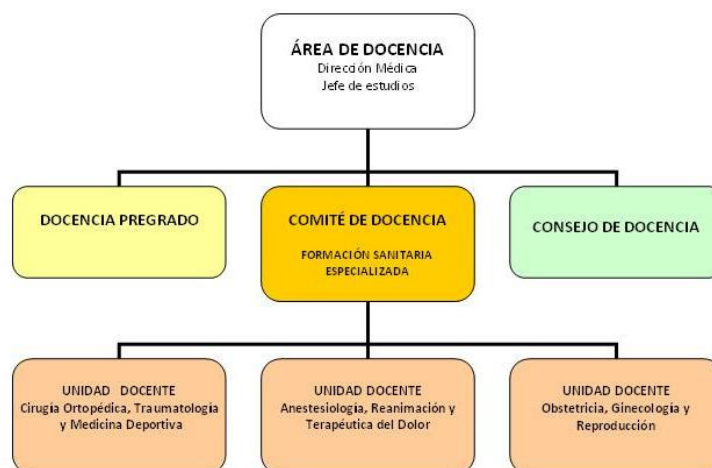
ÁREA DE DOCENCIA
Direcdón Médica
Jefe de estudios

DOCENCIA PREGRADO

COMITÉ DE DOCENCIA
FORMACIÓN SANITARIA ESPECIALIZADA

CONSEJO DE DOCENCIA

UNIDAD DOCENTE
Cirugía Ortopédica, Traumatología y Medicina Deportiva

UNIDAD DOCENTE
Anestesiología, Reanimación y Terapéutica del Dolor

UNIDAD DOCENTE
Obstetricia, Ginecología y Reproducción